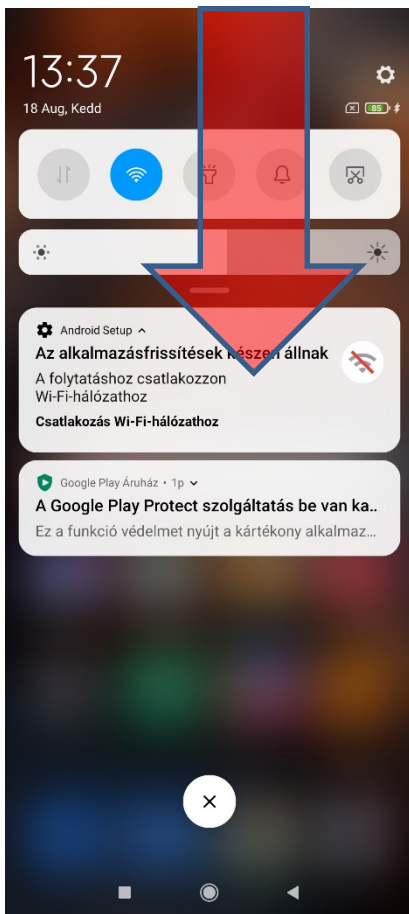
13:37
18 Aug, Kedd

85

Android Setup
Az alkalmazásfrissítések készen állnak
A folytatáshoz csatlakozzon Wi-Fi-hálózathoz
Csatlakozás Wi-Fi-hálózathoz

Google Play Áruház · 1p
A Google Play Protect szolgáltatás be van ka...
Ez a funkció védelmet nyújt a kártékony alkalmaz...